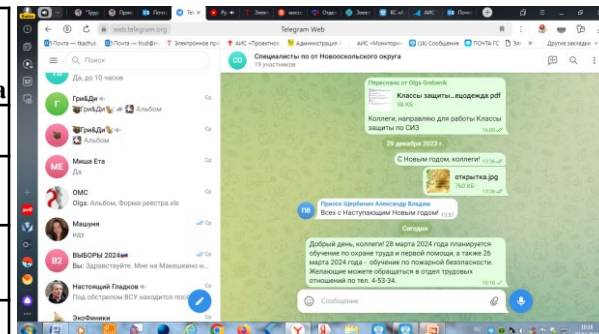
web.telegram.org

Telegram Web

Поиск

Да, до 10 часов

Гри&Ди
Альбом

Гри&Ди
Альбом

Миша Ета
Да

ОМС
Olga: Альбом, Форма реестра.xls

Машуня
иду

ВЫБОРЫ 2024
Вы: Здравствуйте. Мне на Макешкино н...

Настоящий Гладков
Под обстрелом ВСУ находится пос...

ЭкоФинике

Специалисты по от Новоосокольского округа
19 участников

Переслано от Olga Grebenik
Классы защиты...еодежда.pdf
98 KB
Коллеги, направляю для работы Классы защиты по СИЗ

29 декабря 2023 г.

С Новым годом, коллеги!

открытка.jpg
763 KB

Приоск Щербинин Александр Владим
Всех с Наступающим Новым годом!

Сегодня

Добрый день, коллеги! 28 марта 2024 года планируется обучение по охране труда и первой помощи, а также 26 марта 2024 года - обучение по пожарной безопасности. Желающие можете обращаться в отдел трудовых отношений по тел. 4-53-34.

Сообщение